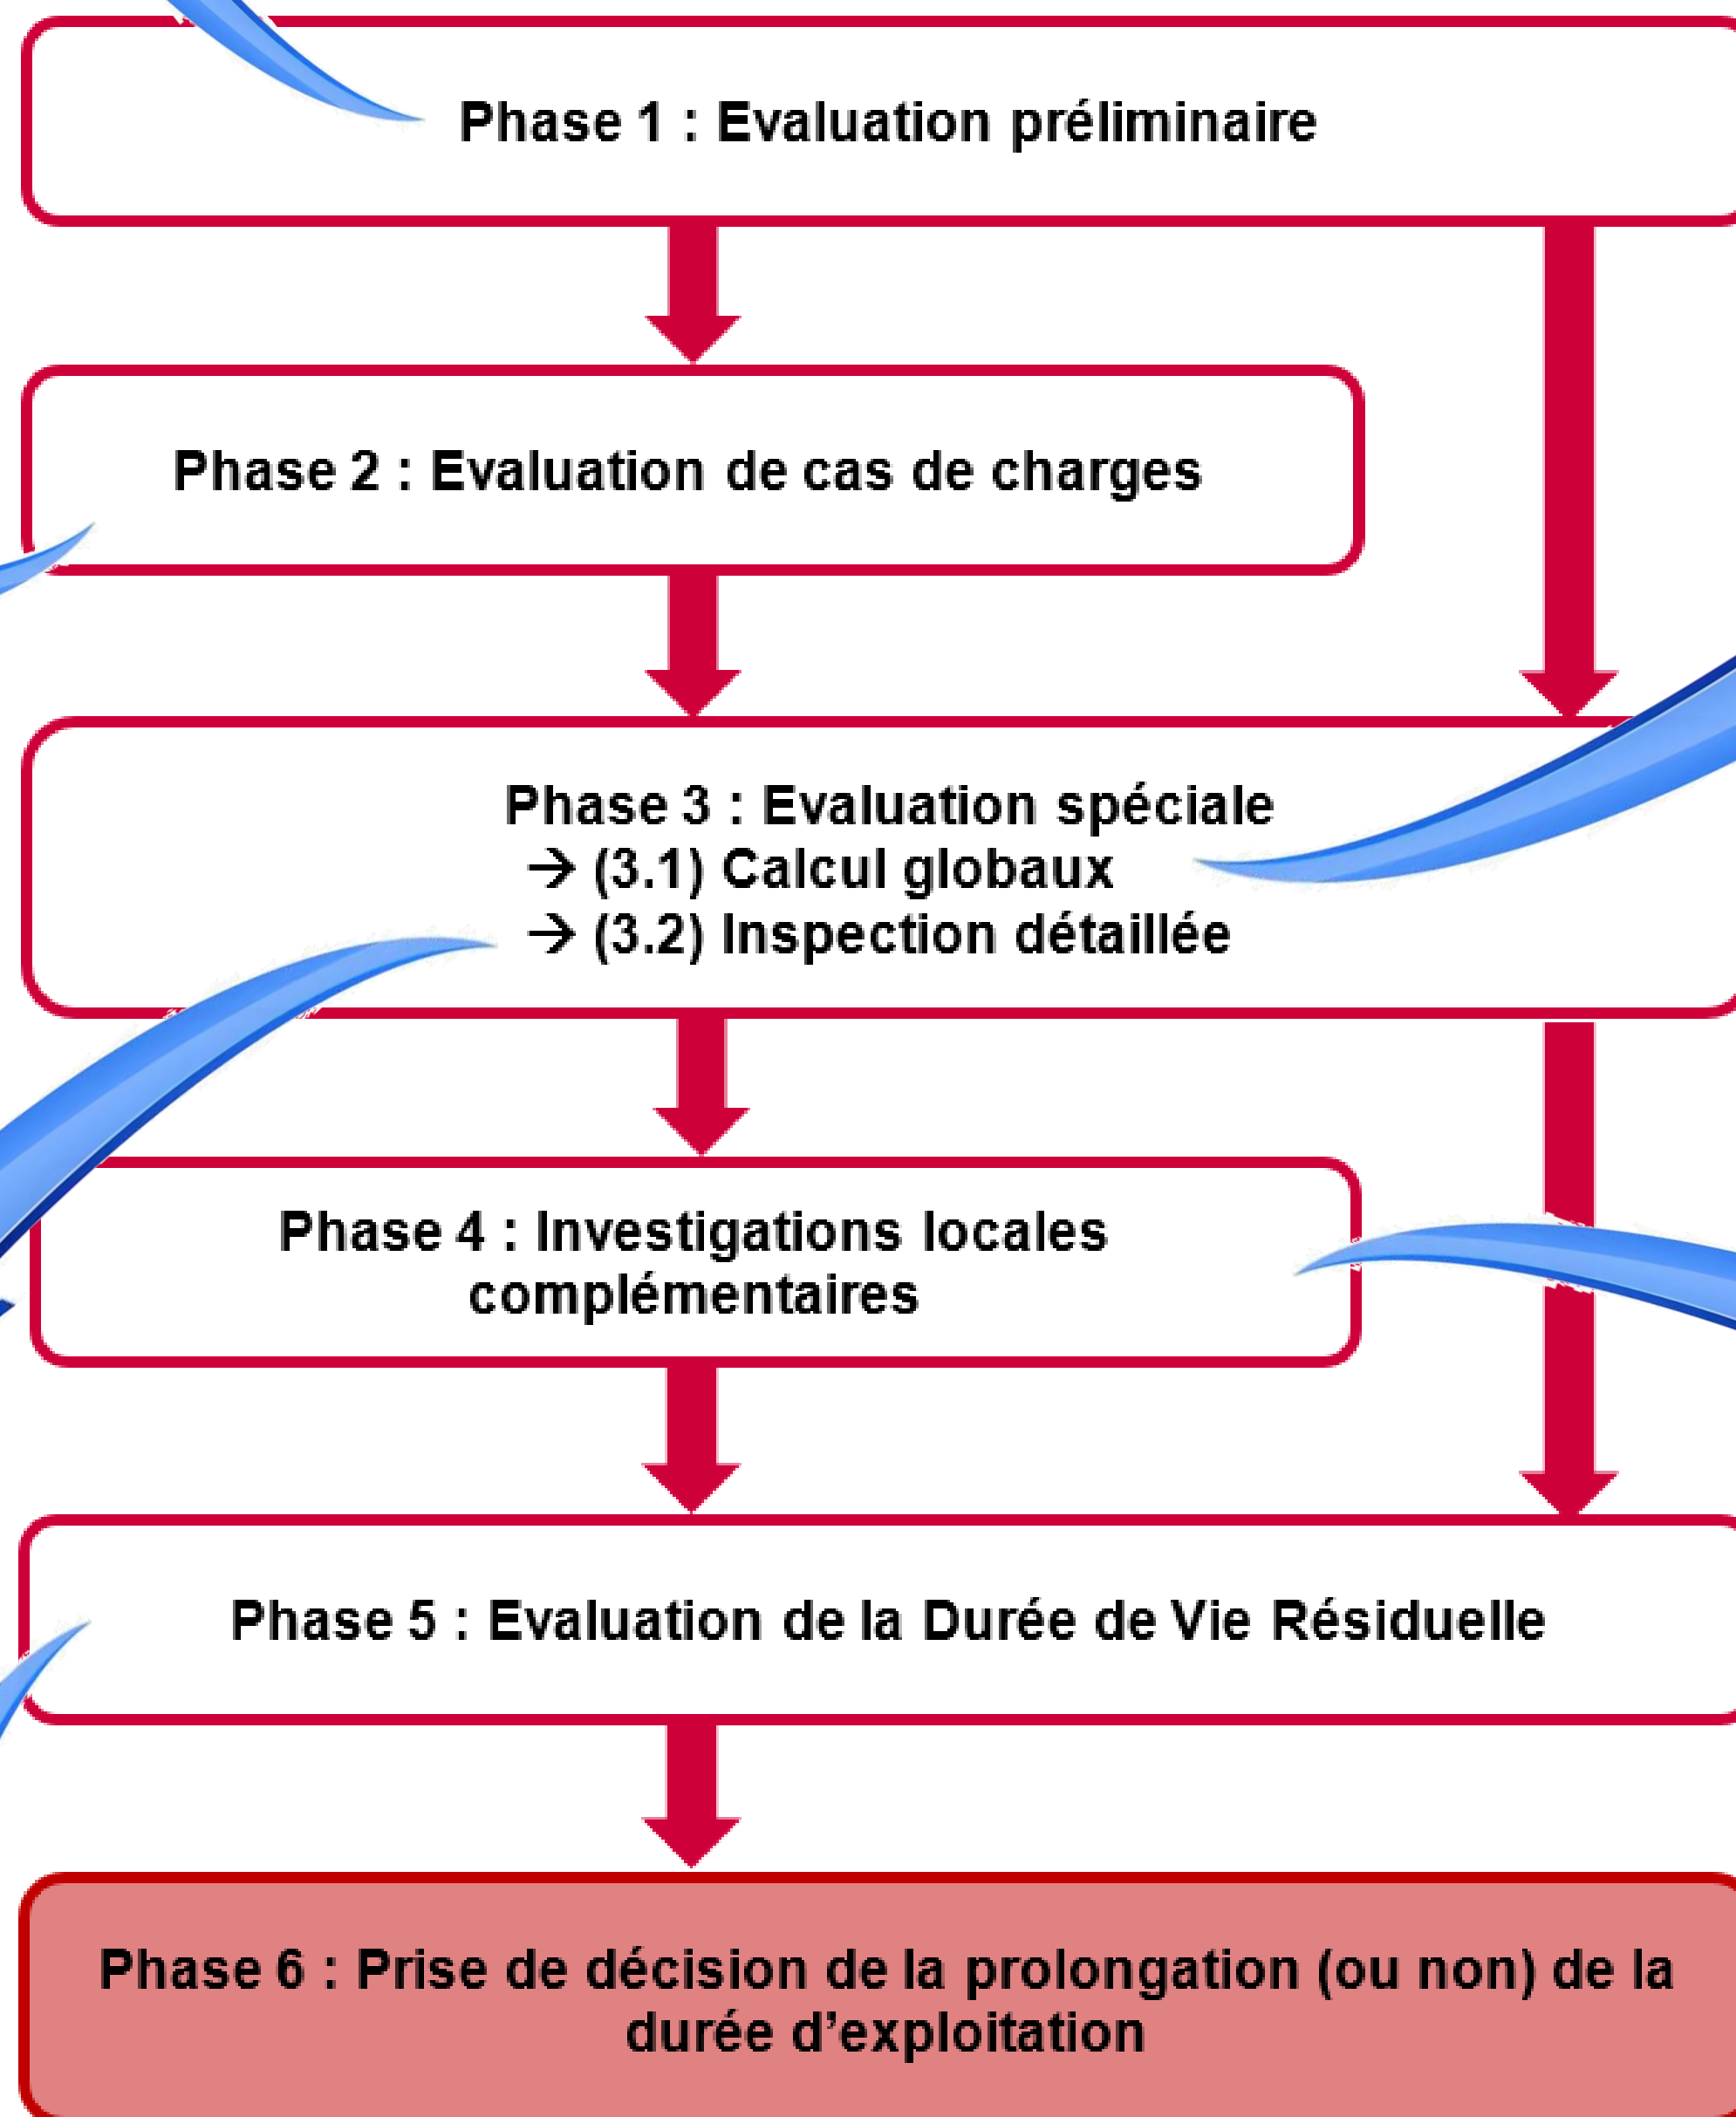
Phase 1 : Evaluation préliminaire

Phase 2 : Evaluation de cas de charges

Phase 3 : Evaluation spéciale
→ (3.1) Calcul globaux
→ (3.2) Inspection détaillée

Phase 4 : Investigations locales complémentaires

Phase 5 : Evaluation de la Durée de Vie Résiduelle

Phase 6 : Prise de décision de la prolongation (ou non) de la durée d'exploitation